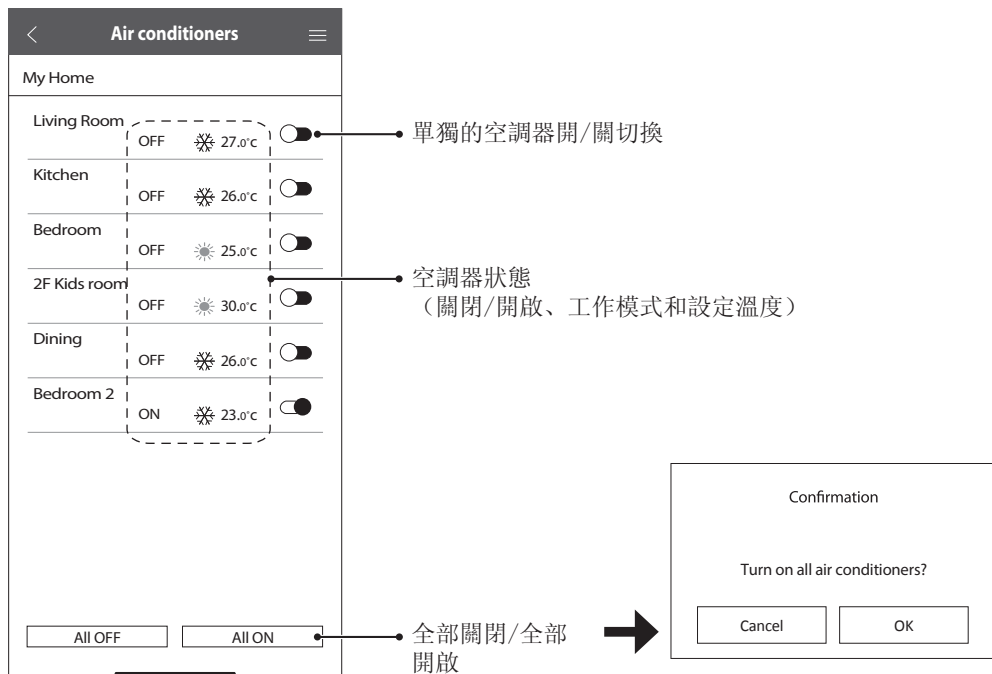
Air conditioners

My Home

Living Room OFF 27.0°C

Kitchen OFF 26.0°C

Bedroom OFF 25.0°C

2F Kids room OFF 30.0°C

Dining OFF 26.0°C

Bedroom 2 ON 23.0°C

All OFF All ON

單獨的空調器開/關切換

空調器狀態
（關閉/開啟、工作模式和設定溫度）

全部關閉/全部開啟

Confirmation

Turn on all air conditioners?

Cancel OK